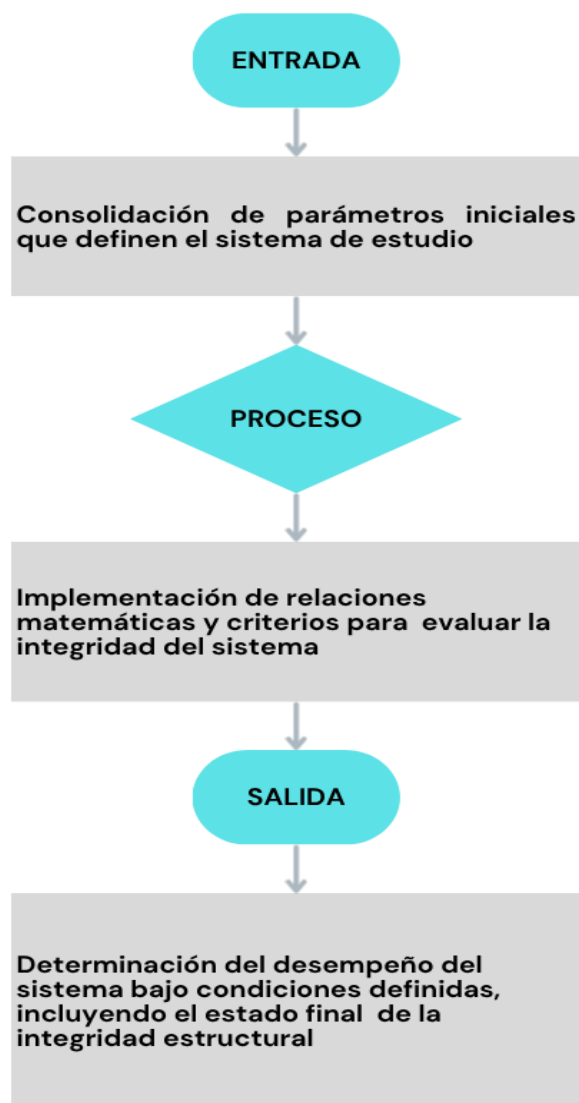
ENTRADA

Consolidación de parámetros iniciales que definen el sistema de estudio

PROCESO

Implementación de relaciones matemáticas y criterios para evaluar la integridad del sistema

SALIDA

Determinación del desempeño del sistema bajo condiciones definidas, incluyendo el estado final de la integridad estructural